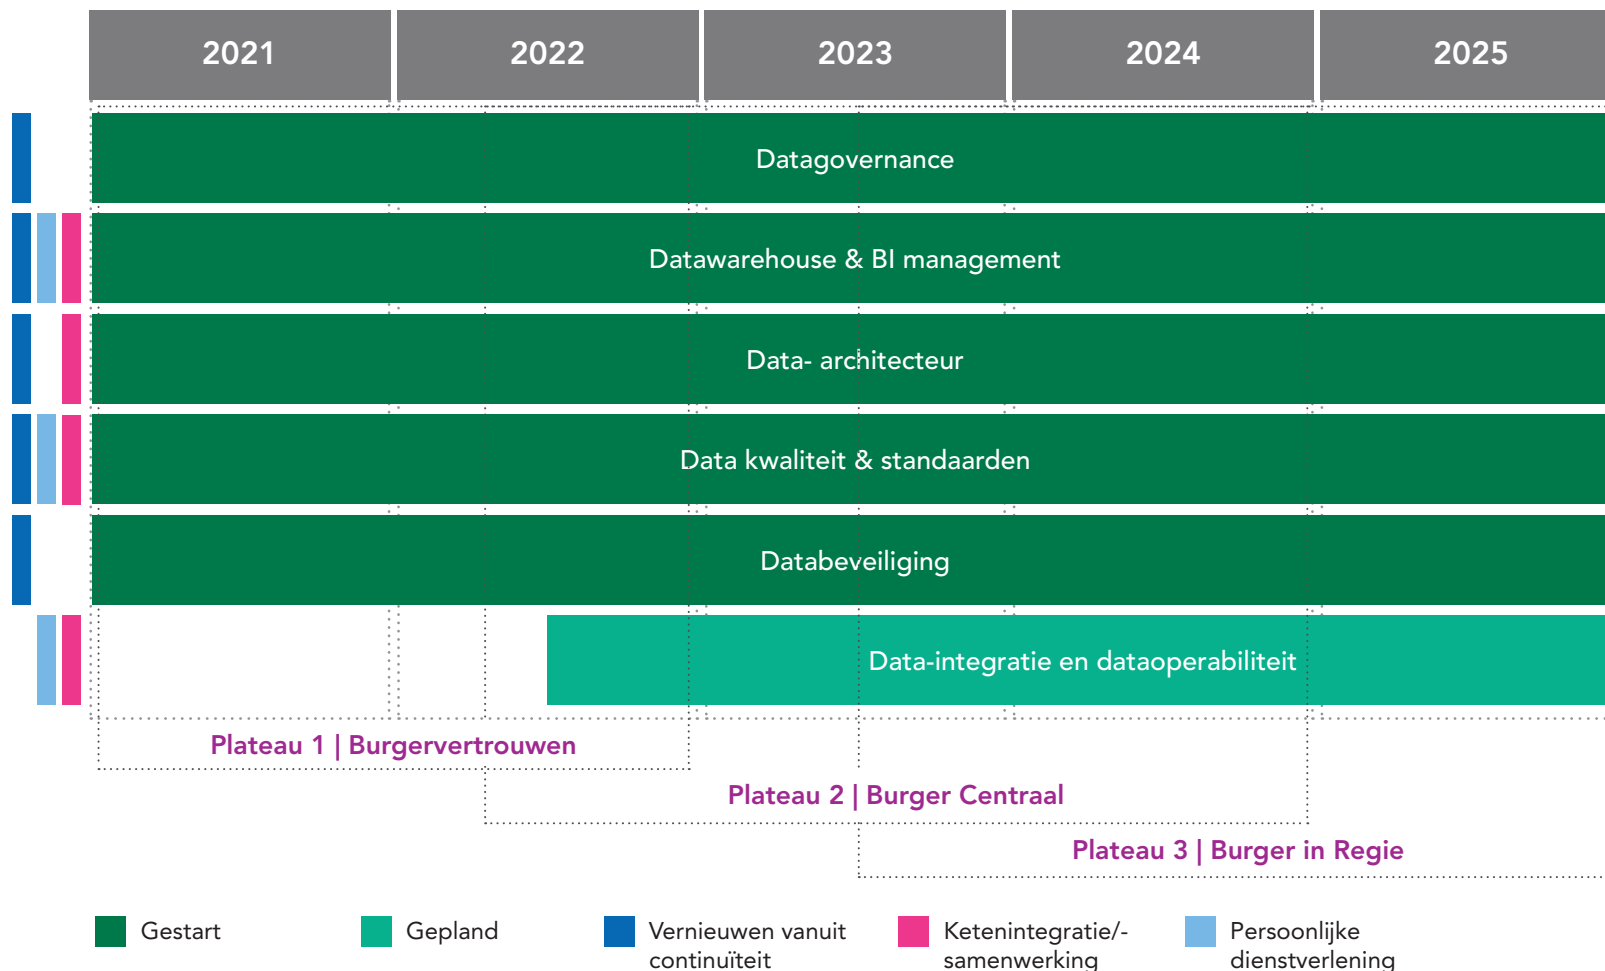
| 2021 | 2022 | 2023 | 2024 | 2025 |
|---|---|---|---|---|

Datagovernance

Datawarehouse & BI management

Data- architecteur

Data kwaliteit & standaarden

Databeveiliging

Data-integratie en dataoperabiliteit

Plateau 1 | Burgervertrouwen

Plateau 2 | Burger Centraal

Plateau 3 | Burger in Regie

Gestart

Gepland

Vernieuwen vanuit continuïteit

Ketenintegratie/- samenwerking

Persoonlijke dienstverlening